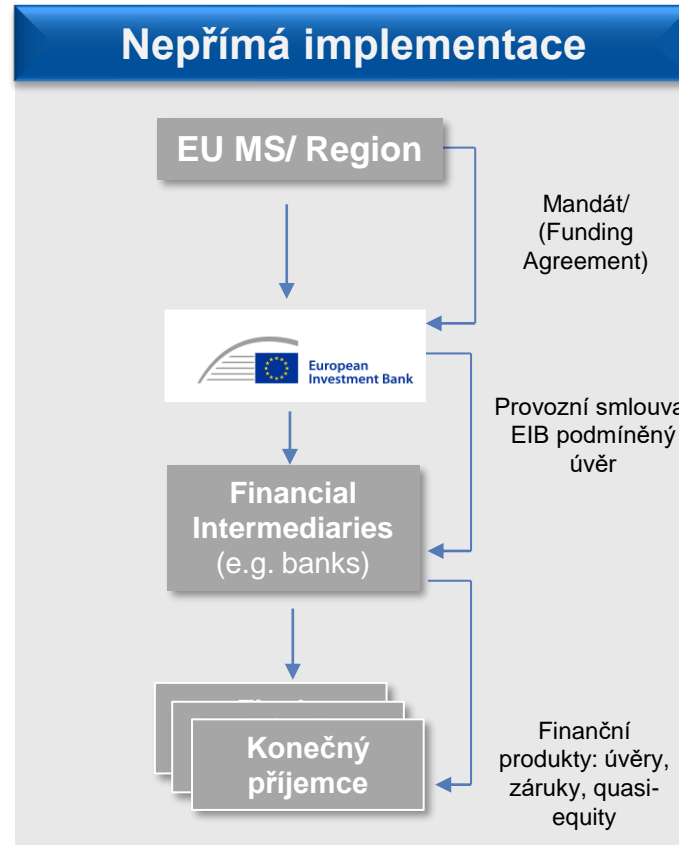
Nepřímá implementace

EU MS/ Region

Mandát/ (Funding Agreement)

European Investment Bank

Provozní smlouva EIB podmíněný úvěr

Financial Intermediaries (e.g. banks)

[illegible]

Konečný příjemce

Finanční produkty: úvěry, záruky, quasi-equity